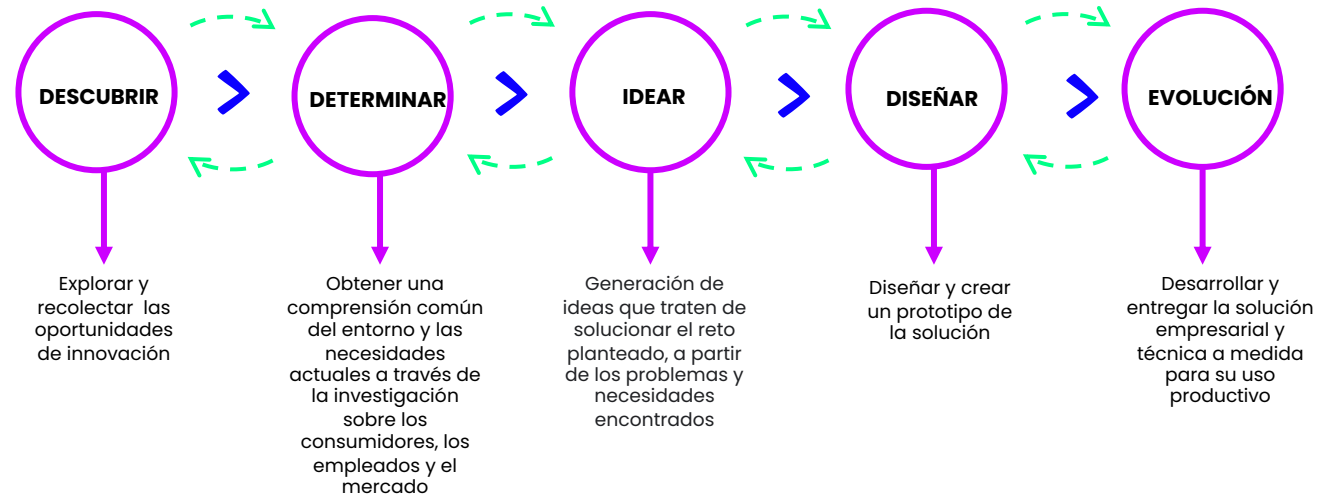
DESCUBRIR

Explorar y recolectar las oportunidades de innovación

DETERMINAR

Obtener una comprensión común del entorno y las necesidades actuales a través de la investigación sobre los consumidores, los empleados y el mercado

IDEAR

Generación de ideas que traten de solucionar el reto planteado, a partir de los problemas y necesidades encontrados

DISEÑAR

Diseñar y crear un prototipo de la solución

EVOLUCIÓN

Desarrollar y entregar la solución empresarial y técnica a medida para su uso productivo